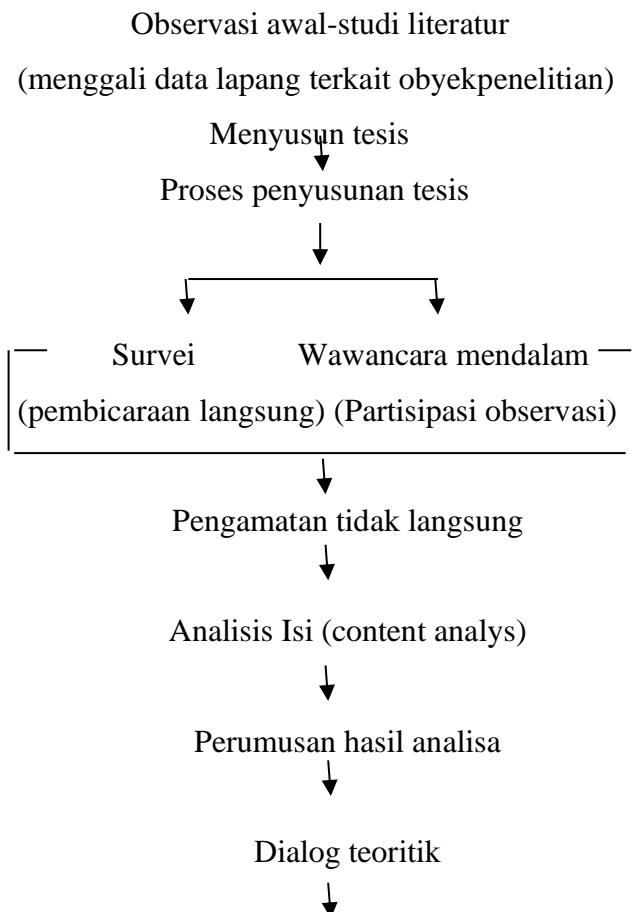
Observasi awal-studi literatur

(menggali data lapang terkait obyekpenelitian)

Menyusun tesis

Proses penyusunan tesis

Survei

(pembicaraan langsung)

Wawancara mendalam

(Partisipasi observasi)

Pengamatan tidak langsung

Analisis Isi (content analys)

Perumusan hasil analisa

Dialog teoritik